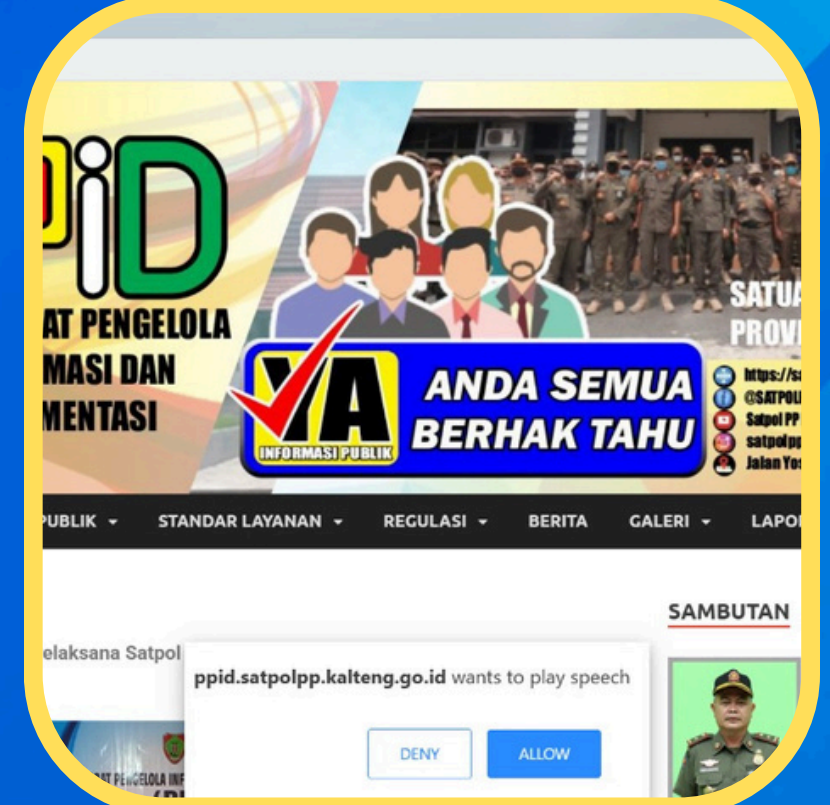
PiD
AT PENGELOLA
MASI DAN
MENTASI

YA
INFORMASI PUBLIK
ANDA SEMUA BERHAK TAHU

SATUA
PROVI

https://sa
@SATPOL
Satpol PP
satpolpp
Jalan Yos

PUBLIK STANDAR LAYANAN REGULASI BERITA GALERI LAPO

SAMBUTAN

elaksana Satpol

ppid.satpolpp.kalteng.go.id wants to play speech

DENY ALLOW

AT PENGELOLA IN